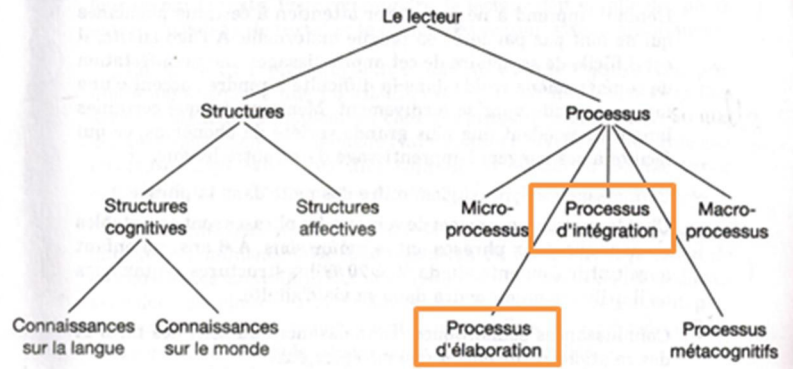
Le lecteur

Structures

Processus

Structures cognitives

Structures affectives

Micro-processus

Processus d'intégration

Macro-processus

Connaissances sur la langue

Connaissances sur le monde

Processus d'élaboration

Processus métacognitifs